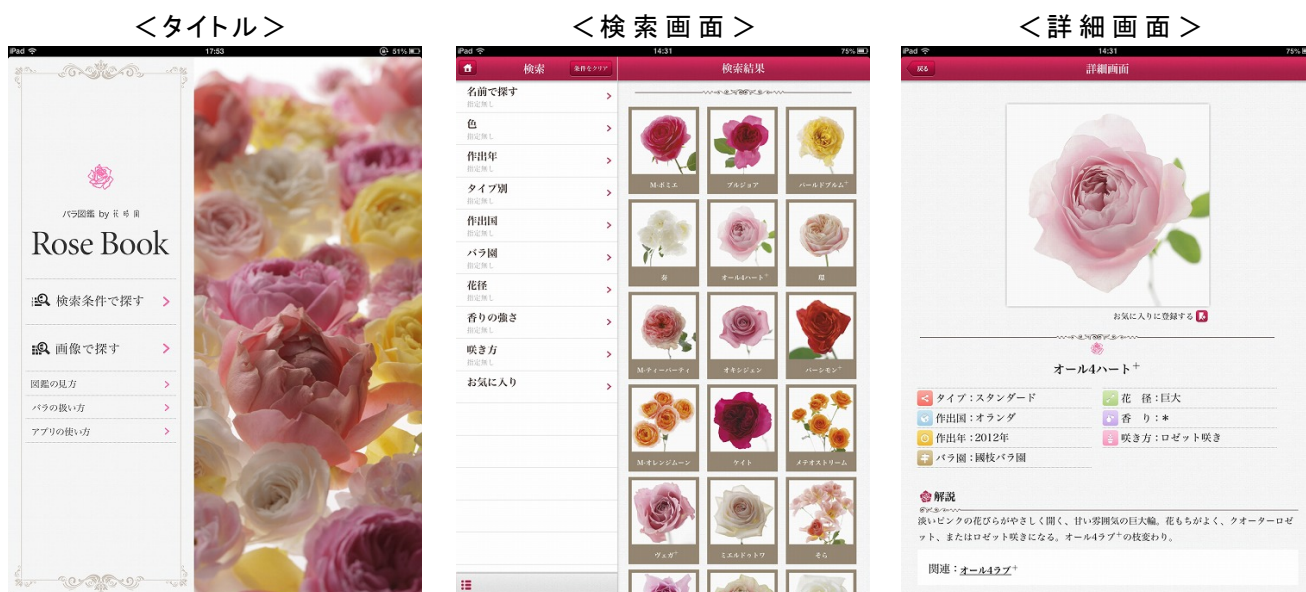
＜タイトル＞

iPad 17:53 51%

バラ図鑑 by 花時間

Rose Book

検索条件で探す

画像で探す

図鑑の見方

バラの扱い方

アプリの使い方

＜検索画面＞

iPad 14:31 75%

検索 条件をクリア

検索結果

名前で探す
指定無し

色
指定無し

作出年
指定無し

タイプ別
指定無し

作出国
指定無し

バラ園
指定無し

花径
指定無し

香りの強さ
指定無し

咲き方
指定無し

お気に入り

M-ポミエ

ブルジョア

パールドブルム$^+$

春

オール4ハート$^+$

環

M-ティーパーティ

オキシジェン

バーシモン$^+$

M-オレンジムーン

ケイト

メテオストリーム

ヴェガ$^+$

ミエルドゥトワ

そら

＜詳細画面＞

iPad 14:31 75%

戻る

詳細画面

お気に入りに登録する

オール4ハート$^+$

タイプ：スタンダード

作出国：オランダ

作出年：2012年

バラ園：國枝バラ園

花　径：巨大

香　り：＊

咲き方：ロゼット咲き

解説

淡いピンクの花びらがやさしく開く、甘い雰囲気の巨大輪。花もちがよく、クオーターロゼット、またはロゼット咲きになる。オール4ラブ$^+$の枝変わり。

関連：オール4ラブ$^+$